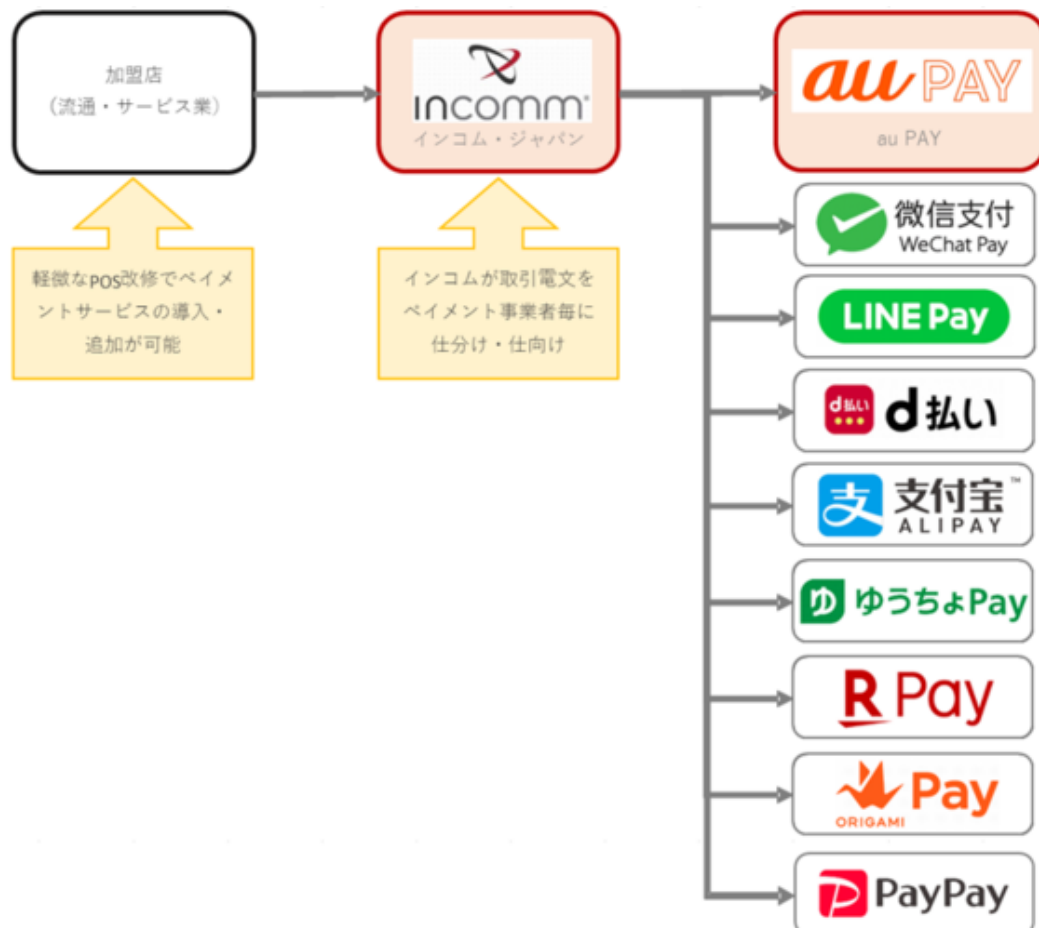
加盟店
（流通・サービス業）

INCOMM
インコム・ジャパン

au PAY
au PAY

軽微なPOS改修でペイメントサービスの導入・追加が可能

インコムが取引電文をペイメント事業者毎に仕分け・仕向け

微信支付
WeChat Pay

LINE Pay

d払い
d払い

支
支付宝
ALIPAY

ゆ ゆうちょPay

R Pay

Pay
ORIGAMI

PayPay